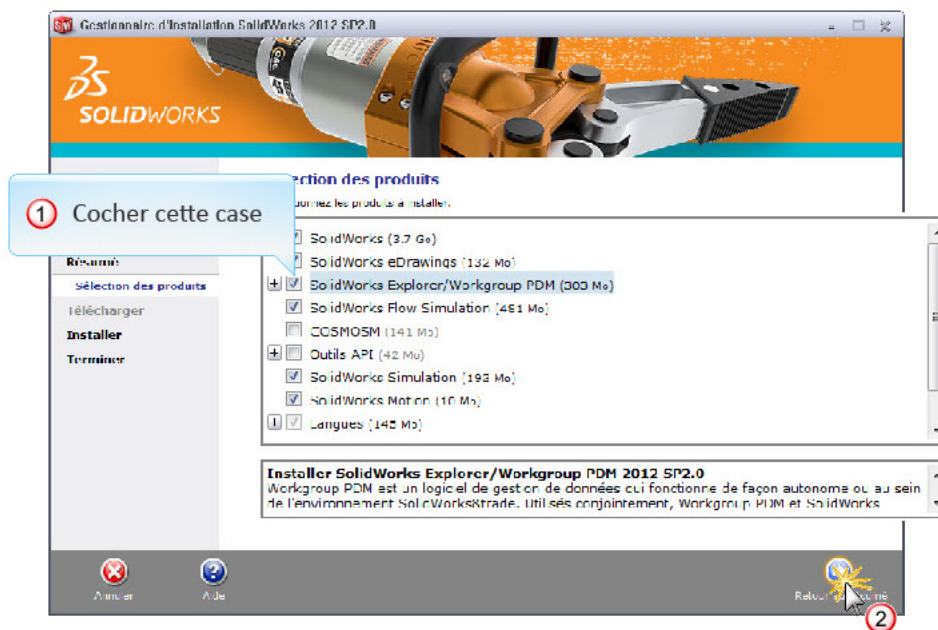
Gestionnaire d'installation SolidWorks 2012 SP2.0

SOLIDWORKS

1 Cocher cette case

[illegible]ection des produits
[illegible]onnez les produits à installer.

Résumé
Sélection des produits
Télécharger
Installer
Terminer

SolidWorks (3.7 Go)
SolidWorks eDrawings (132 Mo)
SolidWorks Explorer/Workgroup PDM (303 Mo)
SolidWorks Flow Simulation (481 Mo)
COSMOSM (141 Mo)
Outils API (42 Mo)
SolidWorks Simulation (193 Mo)
SolidWorks Motion (10 Mo)
Langues (145 Mo)

Installer SolidWorks Explorer/Workgroup PDM 2012 SP2.0
Workgroup PDM est un logiciel de gestion de données qui fonctionne de façon autonome ou au sein de l'environnement SolidWorks. Utilisés conjointement, Workgroup PDM et SolidWorks

Annuler
Aide
Retour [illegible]ésumé
2